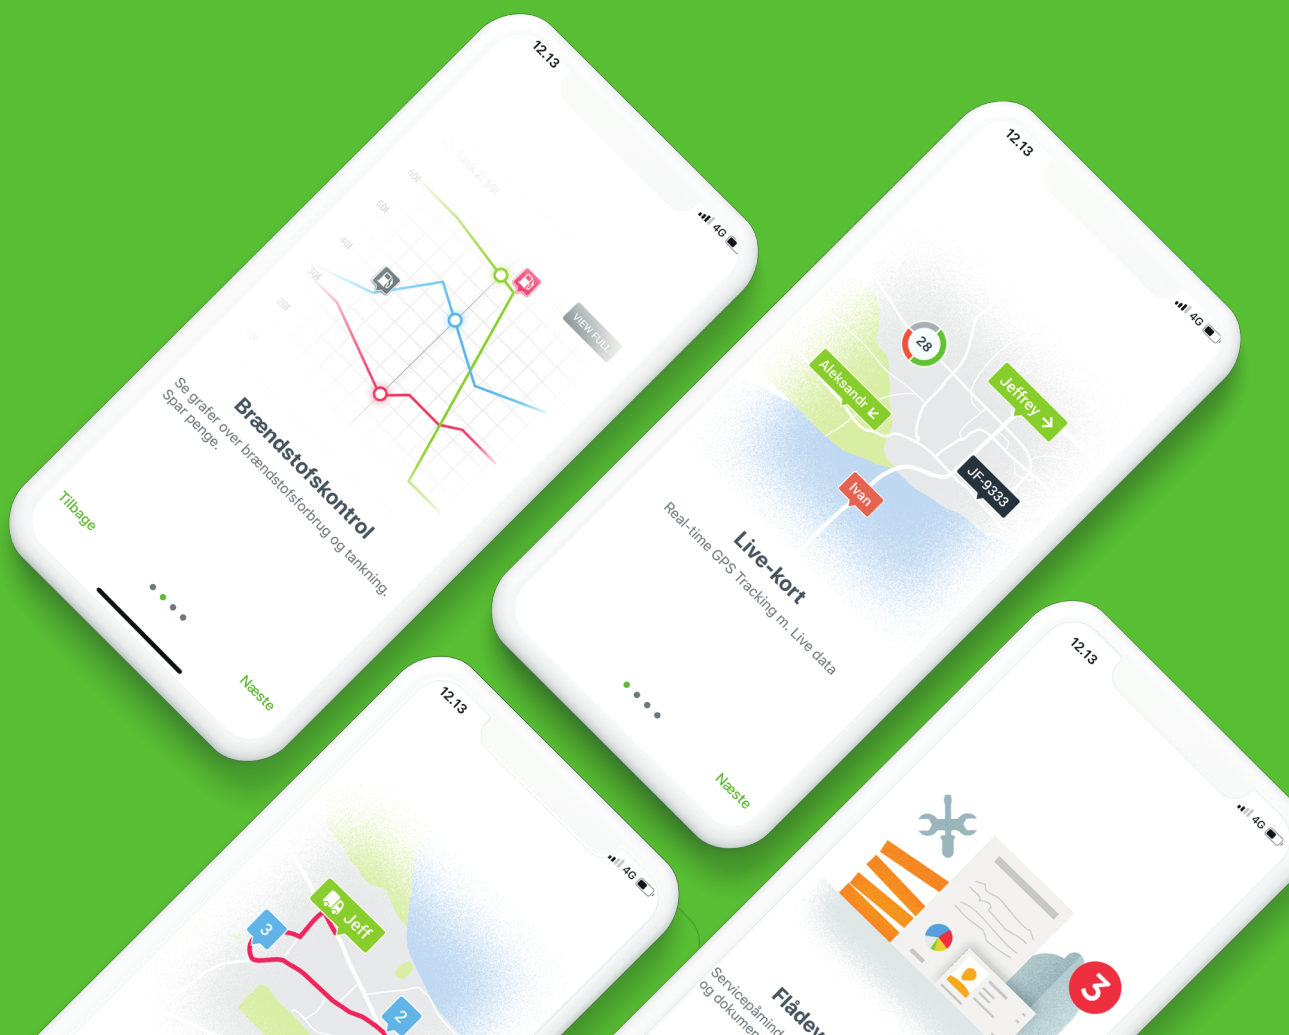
12.13

4G

60l

50l

40l

30l

20l

10l

VIEW FULL

Brændstofskontrol

Se grafer over brændstofsforbrug og tankning. Spar penge.

Tilbage

Næste

12.13

4G

28

Aleksandr

Jeffrey

JF-9333

Ivan

Live-kort

Real-time GPS Tracking m. Live data

Næste

12.13

4G

Jeff

3

2

12.13

4G

3

Flådev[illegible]

Servicepåmind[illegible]

og dokumen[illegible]